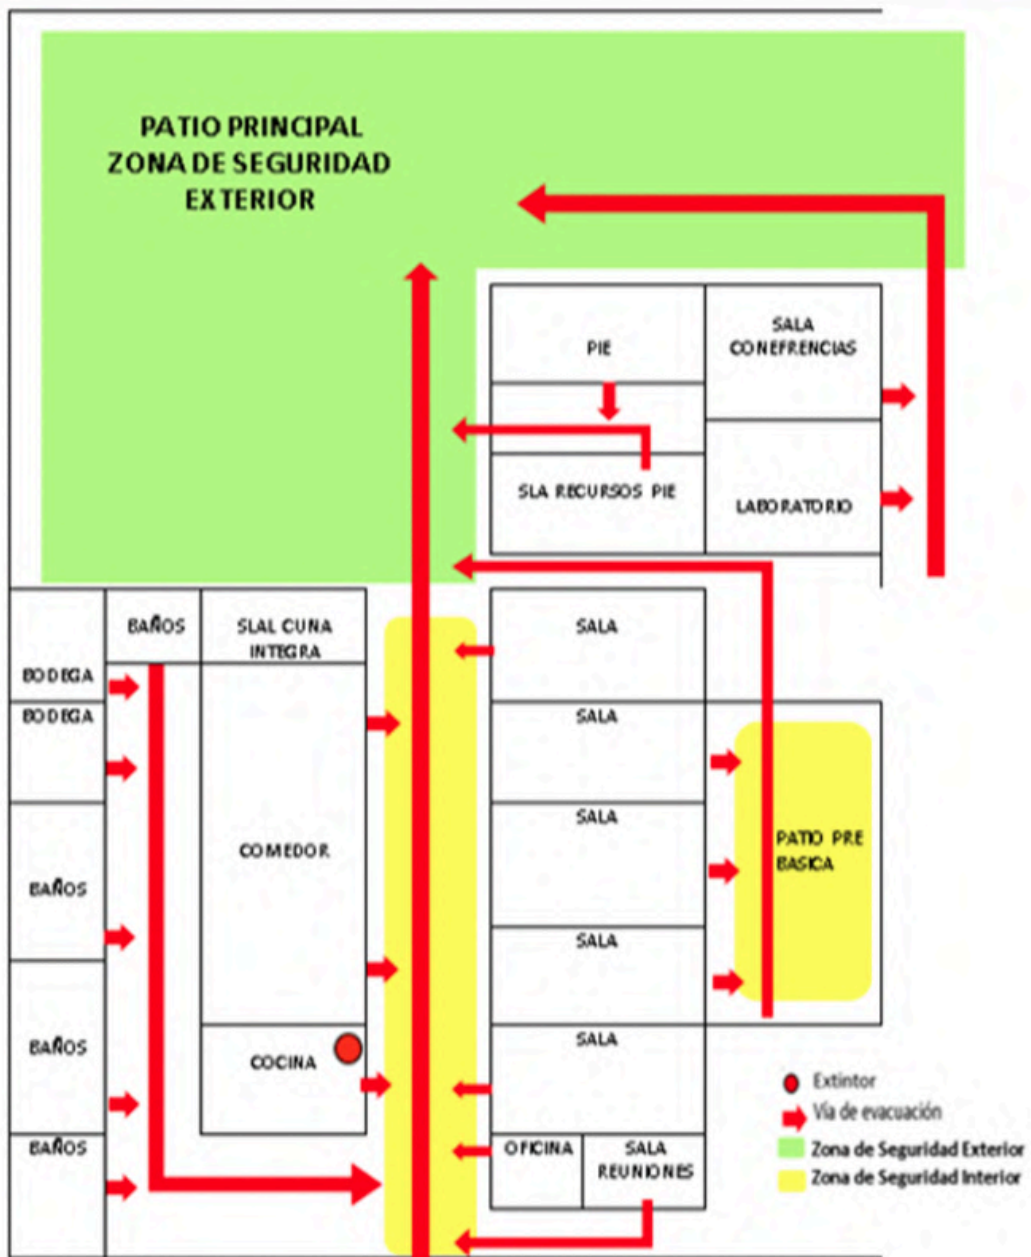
PATIO PRINCIPAL
ZONA DE SEGURIDAD
EXTERIOR

PIE

SALA CONEFRENCIAS

SLA RECURSOS PIE

LABORATORIO

BODEGA

BAÑOS

SLAL CUNA INTEGRA

SALA

BODEGA

SALA

COMEDOR

SALA

PATIO PRE BASICA

BAÑOS

SALA

BAÑOS

COCINA

SALA

BAÑOS

OFICINA

SALA REUNIONES

Extintor
Vía de evacuación
Zona de Seguridad Exterior
Zona de Seguridad Interior